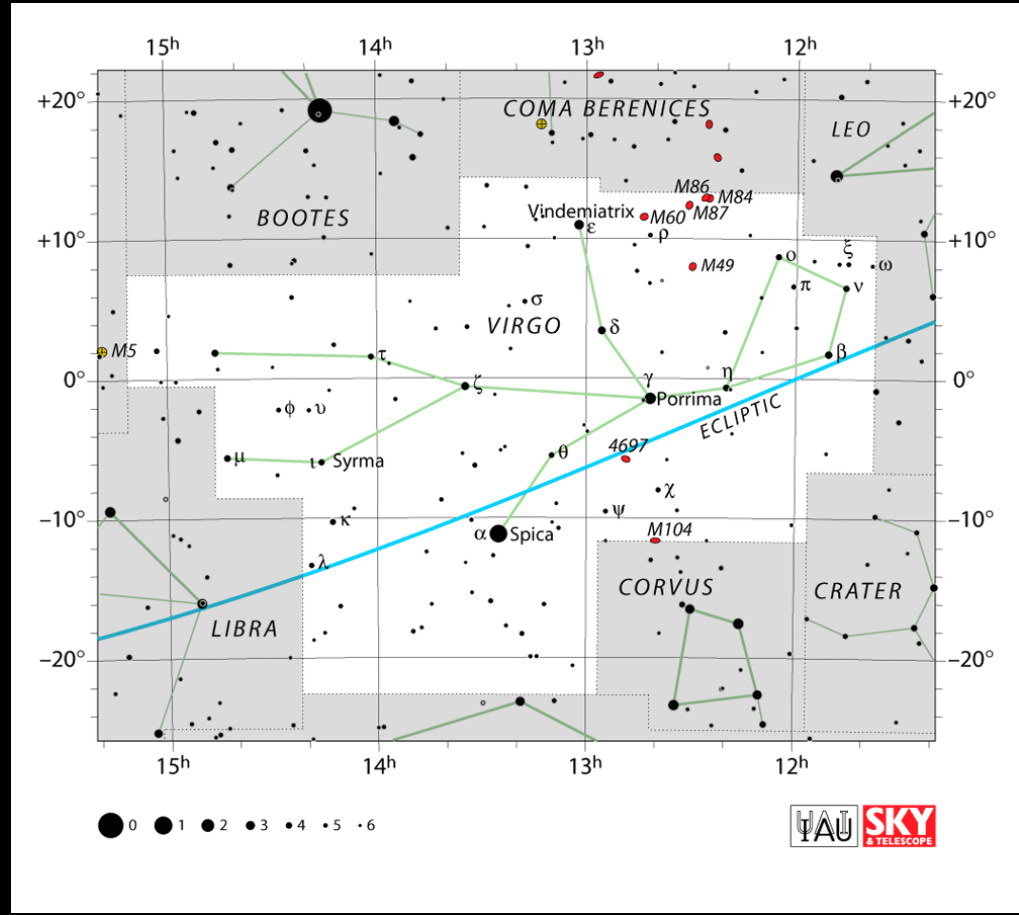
$15^h$ $14^h$ $13^h$ $12^h$

+20° +20°

COMA BERENICES

LEO

BOOTES

M86 M84

Vindemiatrix M60 M87

ε

+10° ρ +10°

M49 ο ξ ω

π ν

σ

VIRGO δ

M5

τ β

γ η

0° ζ 0°

Porrima

φ υ

ECLIPTIC

μ θ 4697

Syrma

χ

−10° κ ψ −10°

α Spica M104

λ

CORVUS CRATER

LIBRA

−20° −20°

$15^h$ $14^h$ $13^h$ $12^h$

0 1 2 3 4 5 6

IAU SKY & TELESCOPE